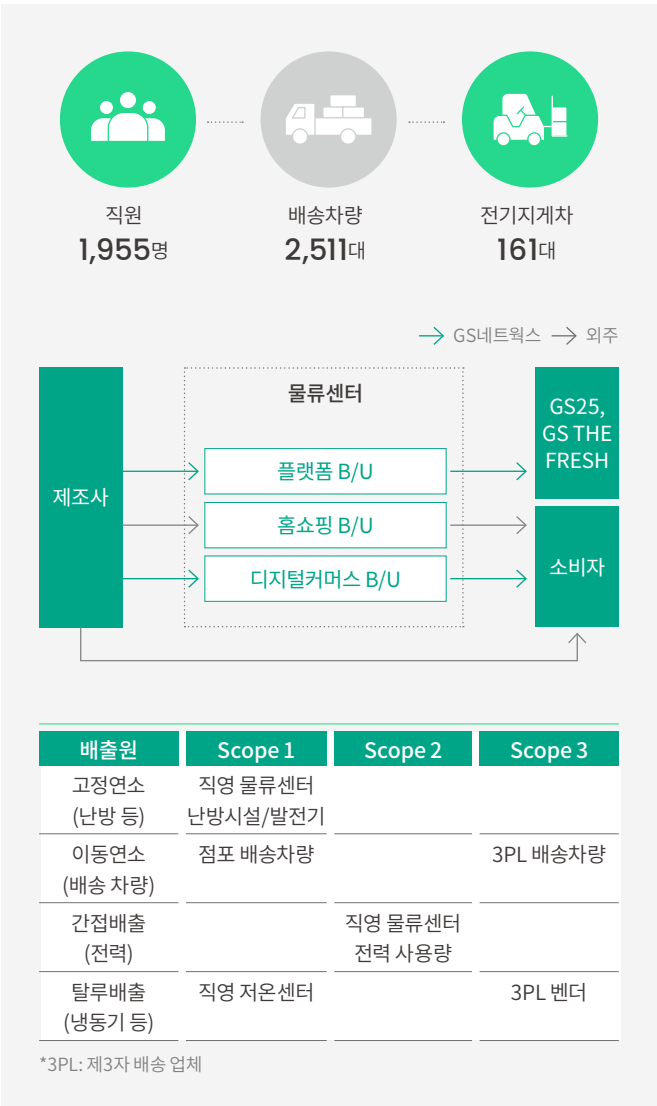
직원
1,955명

배송차량
2,511대

전기지게차
161대

GS네트웍스 외주

제조사

물류센터

플랫폼 B/U

홈쇼핑 B/U

디지털커머스 B/U

GS25, GS THE FRESH

소비자

| 배출원 | Scope 1 | Scope 2 | Scope 3 |
|---|---|---|---|
| 고정연소 (난방 등) | 직영 물류센터 난방시설/발전기 | | |
| 이동연소 (배송 차량) | 점포 배송차량 | | 3PL 배송차량 |
| 간접배출 (전력) | | 직영 물류센터 전력 사용량 | |
| 탈루배출 (냉동기 등) | 직영 저온센터 | | 3PL 벤더 |

*3PL: 제3자 배송 업체